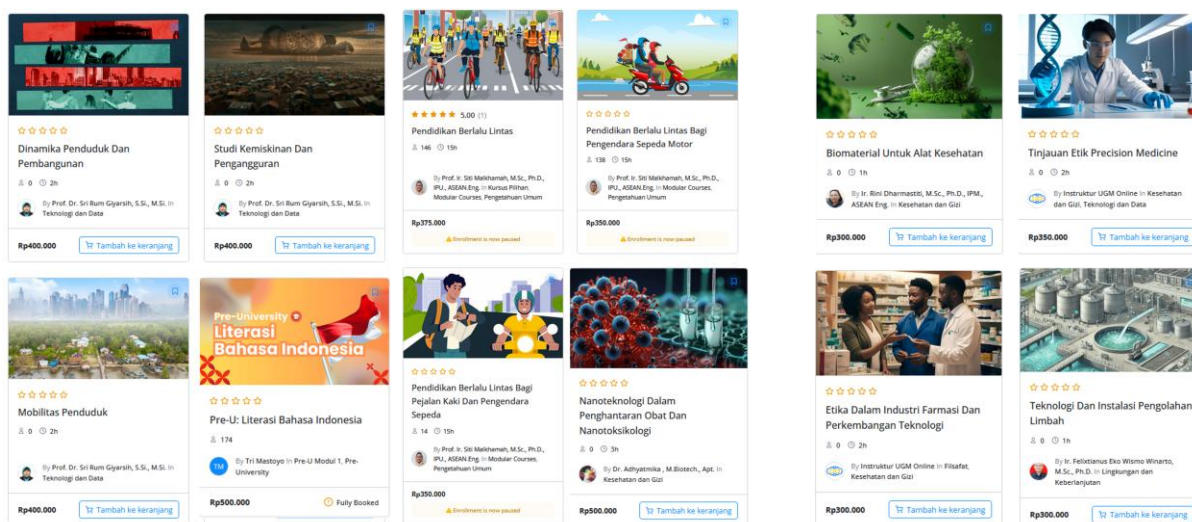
Dinamika Penduduk Dan Pembangunan

0 2h

By Prof. Dr. Sri Rum Giyarsih, S.Si., M.Si. In Teknologi dan Data

Rp400.000

Tambah ke keranjang

Studi Kemiskinan Dan Pengangguran

0 2h

By Prof. Dr. Sri Rum Giyarsih, S.Si., M.Si. In Teknologi dan Data

Rp400.000

Tambah ke keranjang

5.00 (1)

Pendidikan Berlalu Lintas

146 15h

By Prof. Ir. Siti Malkhamah, M.Sc., Ph.D., IPU., ASEAN.Eng. In Kursus Pilihan, Modular Courses, Pengetahuan Umum

Rp375.000

Enrollment is now paused

Pendidikan Berlalu Lintas Bagi Pengendara Sepeda Motor

138 15h

By Prof. Ir. Siti Malkhamah, M.Sc., Ph.D., IPU., ASEAN.Eng. In Modular Courses, Pengetahuan Umum

Rp350.000

Enrollment is now paused

Biomaterial Untuk Alat Kesehatan

0 1h

By Ir. Rini Dharmastiti, M.Sc., Ph.D., IPM., ASEAN Eng. In Kesehatan dan Gizi

Rp300.000

Tambah ke keranjang

Tinjauan Etik Precision Medicine

0 2h

By Instruktur UGM Online In Kesehatan dan Gizi, Teknologi dan Data

Rp350.000

Tambah ke keranjang

Mobilitas Penduduk

0 2h

By Prof. Dr. Sri Rum Giyarsih, S.Si., M.Si. In Teknologi dan Data

Rp400.000

Tambah ke keranjang

Pre-University
Literasi Bahasa Indonesia

Pre-U: Literasi Bahasa Indonesia

174

TM

By Tri Mastoyo In Pre-U Modul 1, Pre-University

Rp500.000

Fully Booked

Pendidikan Berlalu Lintas Bagi Pejalan Kaki Dan Pengendara Sepeda

14 15h

By Prof. Ir. Siti Malkhamah, M.Sc., Ph.D., IPU., ASEAN.Eng. In Modular Courses, Pengetahuan Umum

Rp350.000

Enrollment is now paused

Nanoteknologi Dalam Penghantaran Obat Dan Nanotoksikologi

0 3h

By Dr. Adhyatmika , M.Biotech., Apt. In Kesehatan dan Gizi

Rp500.000

Tambah ke keranjang

Etika Dalam Industri Farmasi Dan Perkembangan Teknologi

0 2h

By Instruktur UGM Online In Filsafat, Kesehatan dan Gizi

Rp300.000

Tambah ke keranjang

Teknologi Dan Instalasi Pengolahan Limbah

0 1h

By Ir. Felixtianus Eko Wismo Winarto, M.Sc., Ph.D. In Lingkungan dan Keberlanjutan

Rp300.000

Tambah ke keranjang